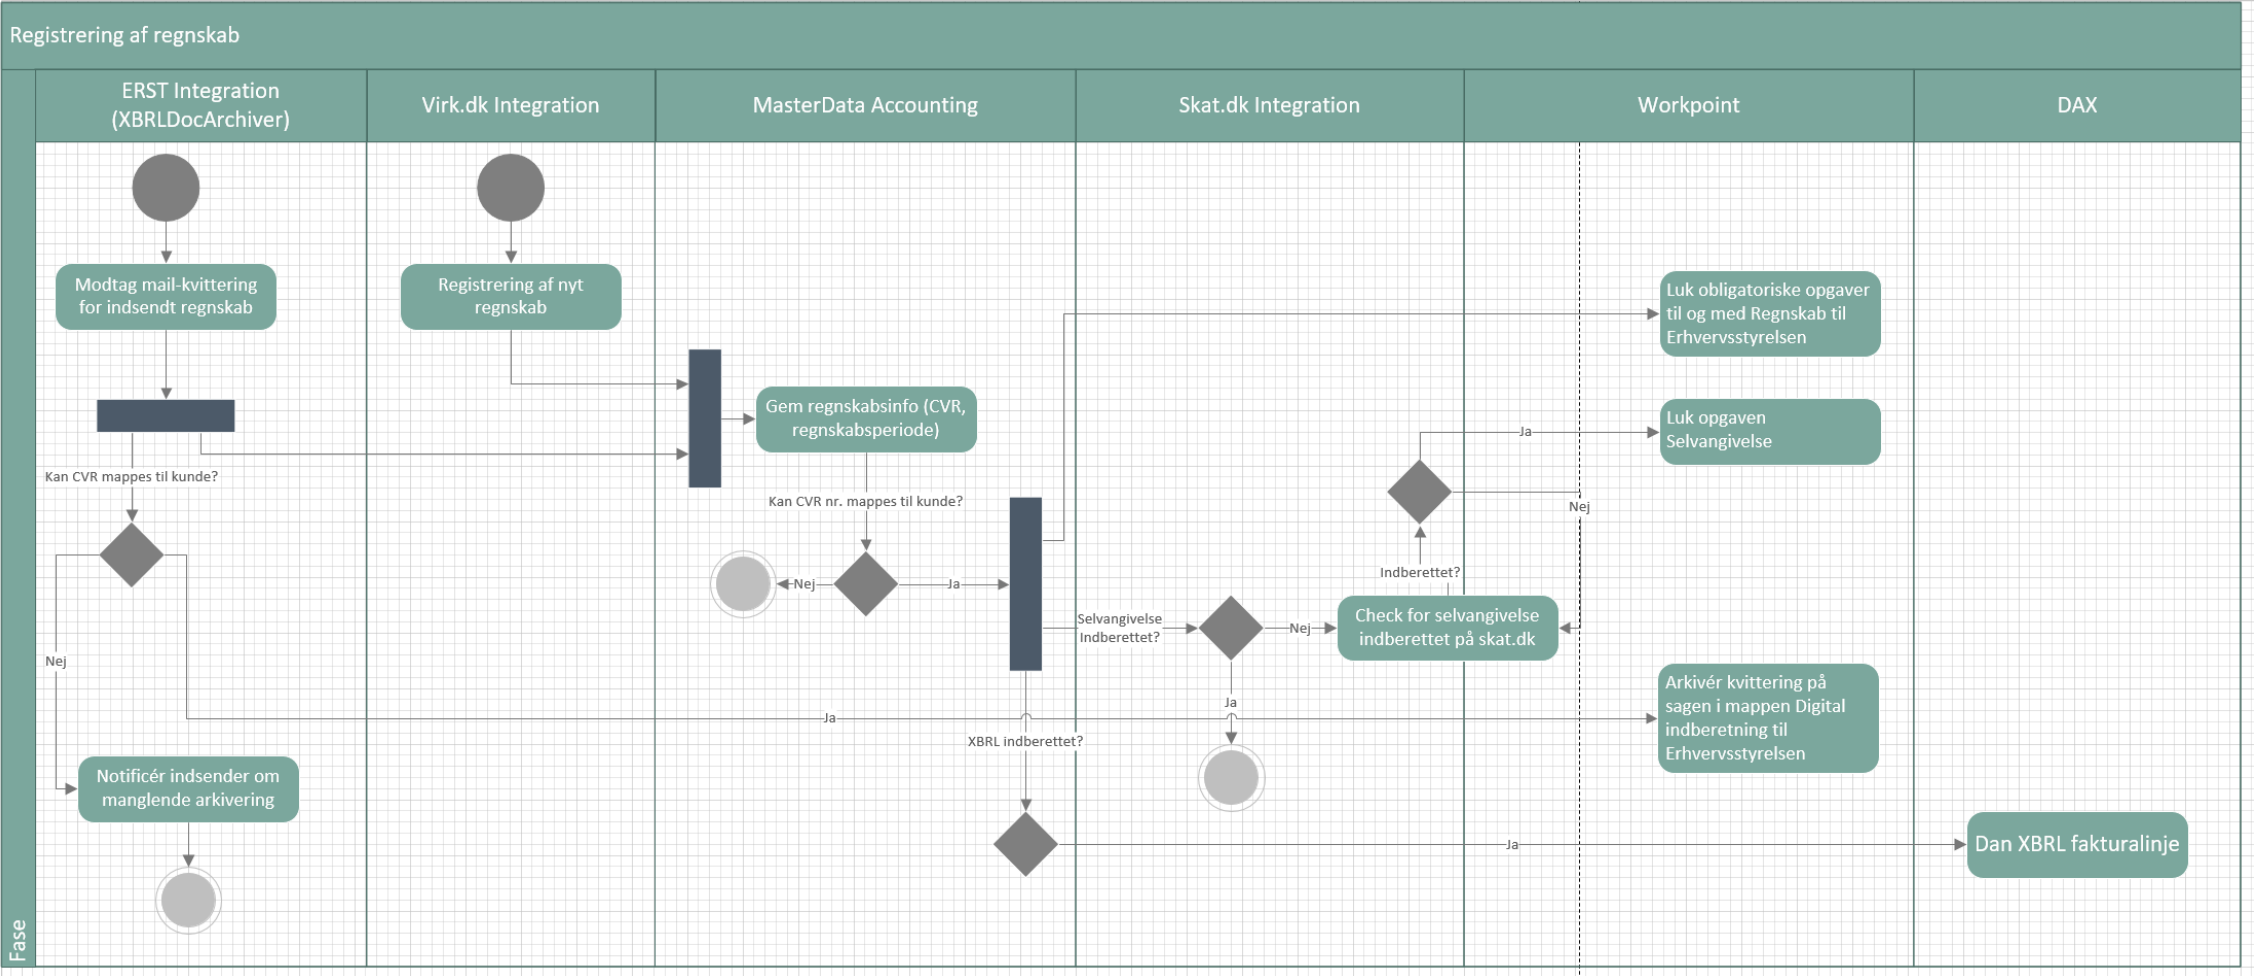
Registrering af regnskab

ERST Integration (XBRLDocArchiver)

Virk.dk Integration

MasterData Accounting

Skat.dk Integration

Workpoint

DAX

Modtag mail-kvittering for indsendt regnskab

Registrering af nyt regnskab

Luk obligatoriske opgaver til og med Regnskab til Erhvervsstyrelsen

Gem regnskabsinfo (CVR, regnskabsperiode)

Ja

Luk opgaven Selvangivelse

Kan CVR mappes til kunde?

Kan CVR nr. mappes til kunde?

Nej

Nej

Ja

Indberettet?

Selvangivelse Indberettet?

Nej

Check for selvangivelse indberettet på skat.dk

Nej

Ja

Ja

Arkivér kvittering på sagen i mappen Digital indberetning til Erhvervsstyrelsen

XBRL indberettet?

Notificér indsender om manglende arkivering

Ja

Dan XBRL fakturalinje

Fase